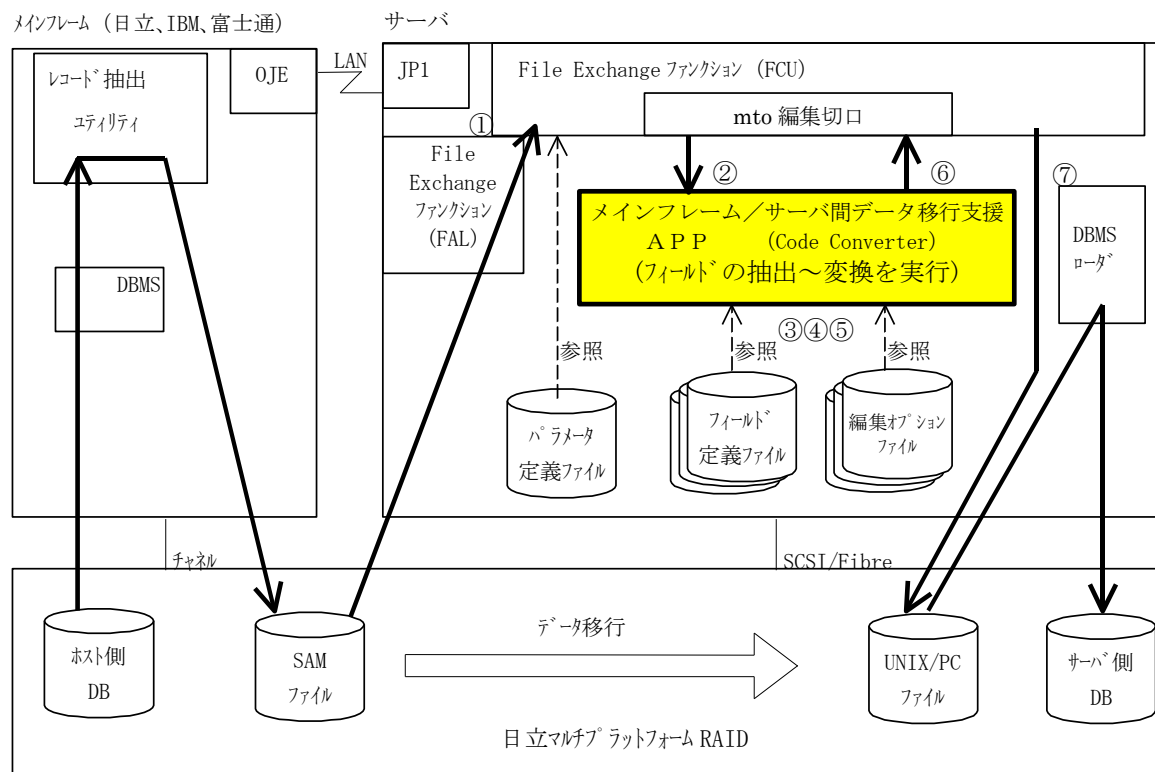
メインフレーム（日立、IBM、富士通）

サーバ

レコード抽出
ユティリティ

OJE

LAN

JP1

File Exchange ファンクション（FCU）

mto 編集切口

①

②

⑥

⑦

File Exchange ファンクション（FAL）

メインフレーム／サーバ間データ移行支援
ＡＰＰ　（Code Converter）
（フィールドの抽出～変換を実行）

DBMS ローダ

DBMS

③④⑤

参照

参照

参照

パラメータ定義ファイル

フィールド定義ファイル

編集オプションファイル

チャネル

SCSI/Fibre

ホスト側 DB

SAM ファイル

データ移行

UNIX/PC ファイル

サーバ側 DB

日立マルチプラットフォーム RAID